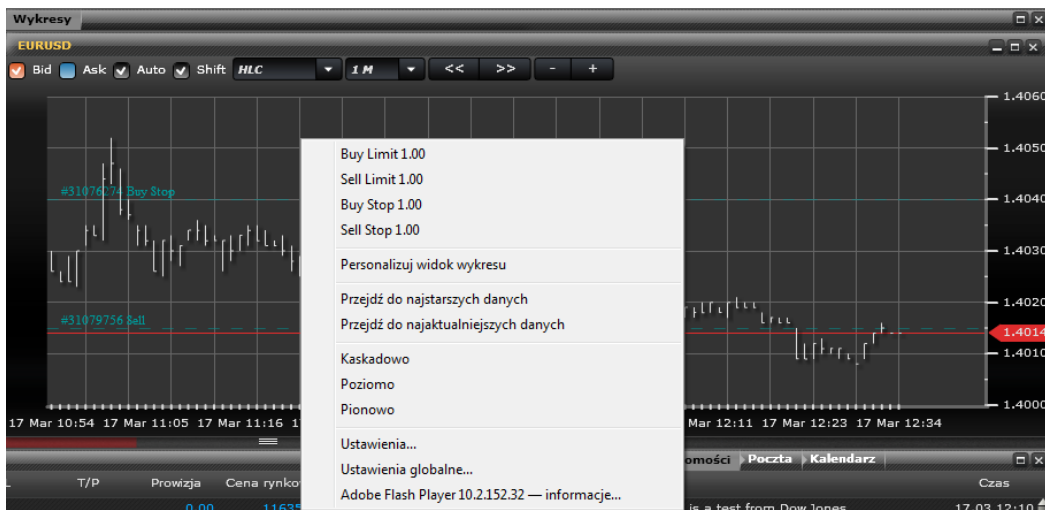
Wykresy

EURUSD

Bid Ask Auto Shift HLC 1 M << >> - +

1.4060
1.4050
1.4040
1.4030
1.4020
1.4014
1.4010
1.4000

#31076274 Buy Stop

#31079756 Sell

17 Mar 10:54 17 Mar 11:05 17 Mar 11:16 17 Mar 12:11 17 Mar 12:23 17 Mar 12:34

Buy Limit 1.00
Sell Limit 1.00
Buy Stop 1.00
Sell Stop 1.00

Personalizuj widok wykresu

Przejdź do najstarszych danych
Przejdź do najaktualniejszych danych

Kaskadowo
Poziomo
Pionowo

Ustawienia...
Ustawienia globalne...
Adobe Flash Player 10.2.152.32 — informacje...

omości Poczta Kalendarz

T/P Prowizja Cena rynko Czas

0.00 1163 is a test from Dow Jones 17.03 12:10